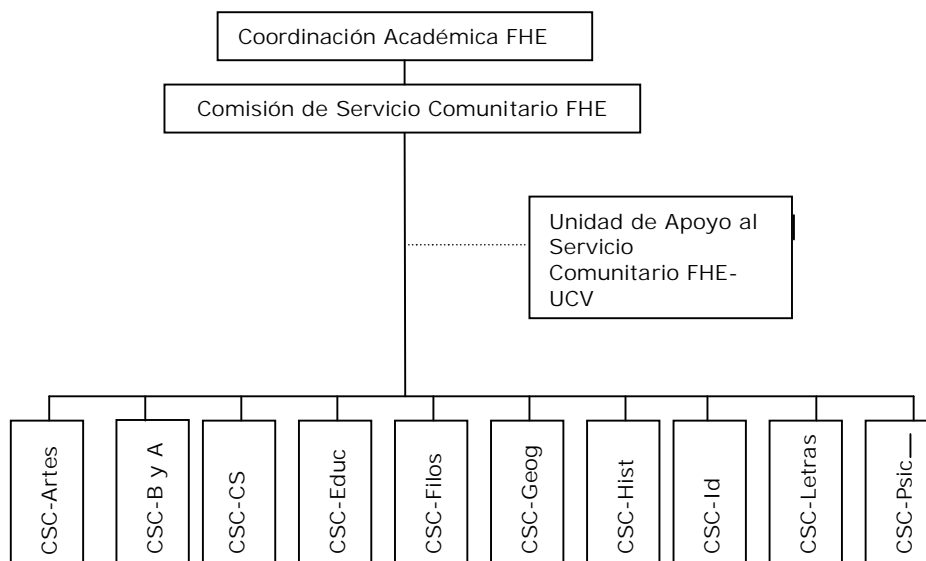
Coordinación Académica FHE

Comisión de Servicio Comunitario FHE

Unidad de Apoyo al Servicio Comunitario FHE-UCV

CSC-Artes

CSC-B y A

CSC-CS

CSC-Educ

CSC-Filos

CSC-Geog

CSC-Hist

CSC-Id

CSC-Letras

CSC-Psic